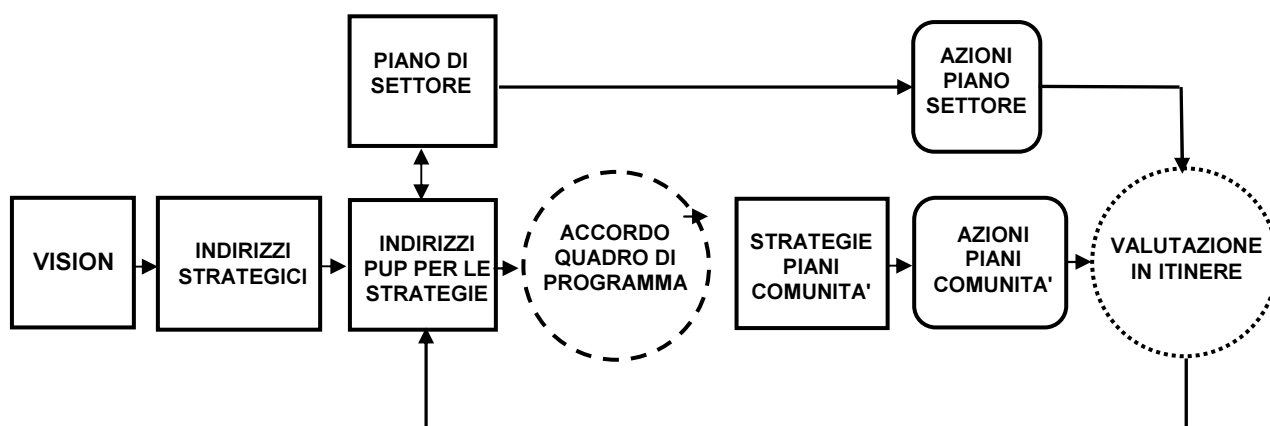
PIANO DI SETTORE

AZIONI PIANO SETTORE

VISION

INDIRIZZI STRATEGICI

INDIRIZZI PUP PER LE STRATEGIE

ACCORDO QUADRO DI PROGRAMMA

STRATEGIE PIANI COMUNITA'

AZIONI PIANI COMUNITA'

VALUTAZIONE IN ITINERE